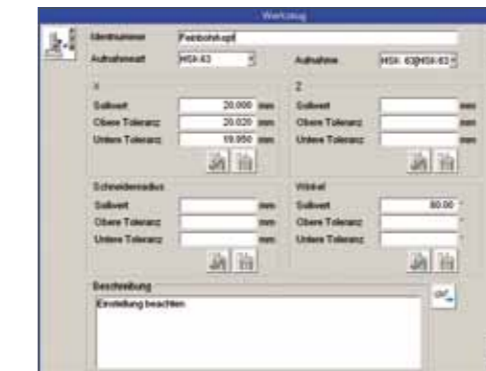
Werkzeug

Identnummer Feinbohrkopf

Aufnahmeart HSK-63

Aufnahme HSK 63|HSK-63

X

Sollwert 20.000 mm

Obere Toleranz 20.020 mm

Untere Toleranz 19.950 mm

Z

Sollwert mm

Obere Toleranz mm

Untere Toleranz mm

Schneidenradius

Sollwert mm

Obere Toleranz mm

Untere Toleranz mm

Winkel

Sollwert 80.00 °

Obere Toleranz °

Untere Toleranz °

Beschreibung

Einstellung beachten

OK